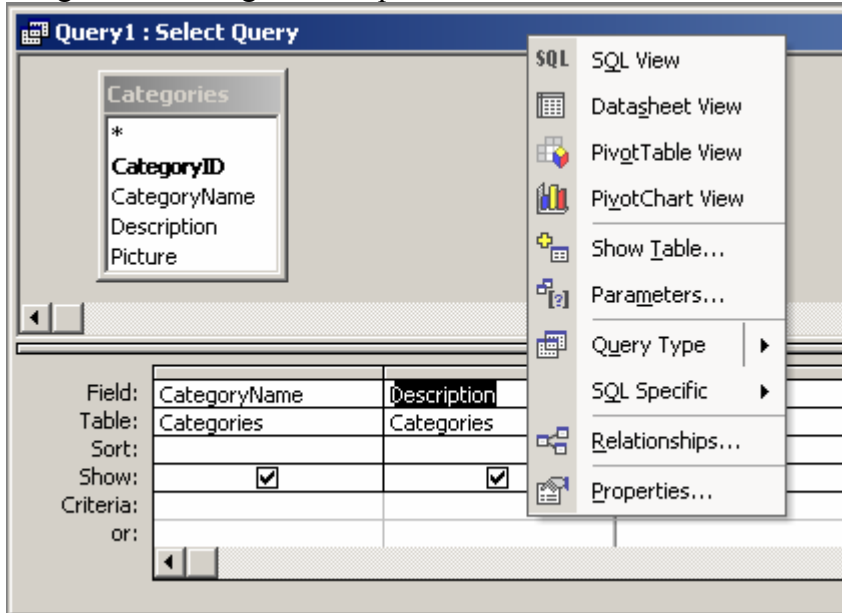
Query1 : Select Query

Categories
*
CategoryID
CategoryName
Description
Picture

| | | |
|---|---|---|
| Field: | CategoryName | Description |
| Table: | Categories | Categories |
| Sort: | | |
| Show: | ☑ | ☑ |
| Criteria: | | |
| or: | | |

SQL SQL View
Datasheet View
PivotTable View
PivotChart View
Show Table...
Parameters...
Query Type
SQL Specific
Relationships...
Properties...